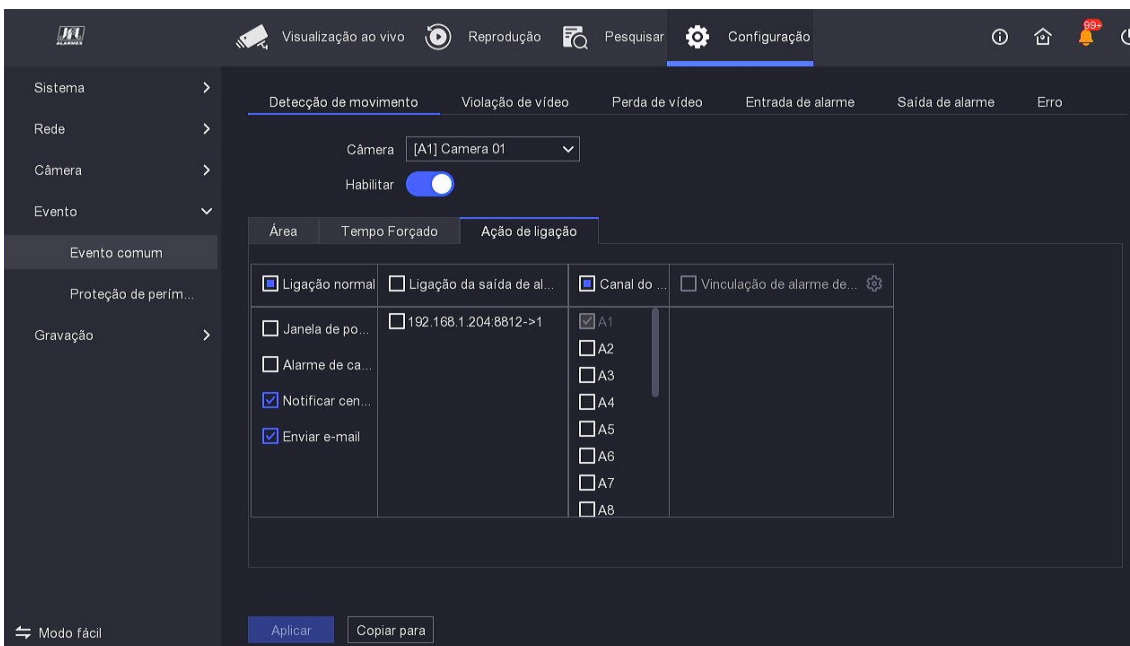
JFL ALARMES

Visualização ao vivo Reprodução Pesquisar Configuração

99+

Sistema
Rede
Câmera
Evento
Evento comum
Proteção de perím...
Gravação

Detecção de movimento Violação de vídeo Perda de vídeo Entrada de alarme Saída de alarme Erro

Câmera [A1] Camera 01

Habilitar

Área Tempo Forçado Ação de ligação

| Ligação normal | Ligação da saída de al... | Canal do ... | Vinculação de alarme de... |
|---|---|---|---|
| Janela de po... Alarme de ca... Notificar cen... Enviar e-mail | 192.168.1.204:8812->1 | A1 A2 A3 A4 A5 A6 A7 A8 | |

Modo fácil

Aplicar Copiar para